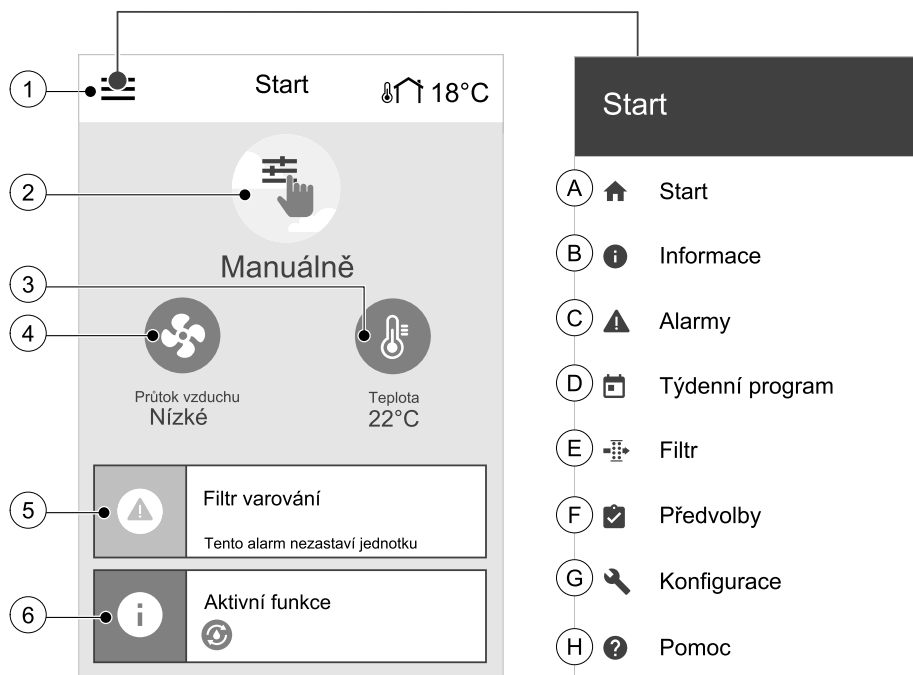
1

Start

18°C

2

Manuálně

3

4

Průtok vzduchu
Nízké

Teplota
22°C

5

Filtr varování

Tento alarm nezastaví jednotku

6

Aktivní funkce

Start

A Start

B Informace

C Alarmy

D Týdenní program

E Filtr

F Předvolby

G Konfigurace

H Pomoc